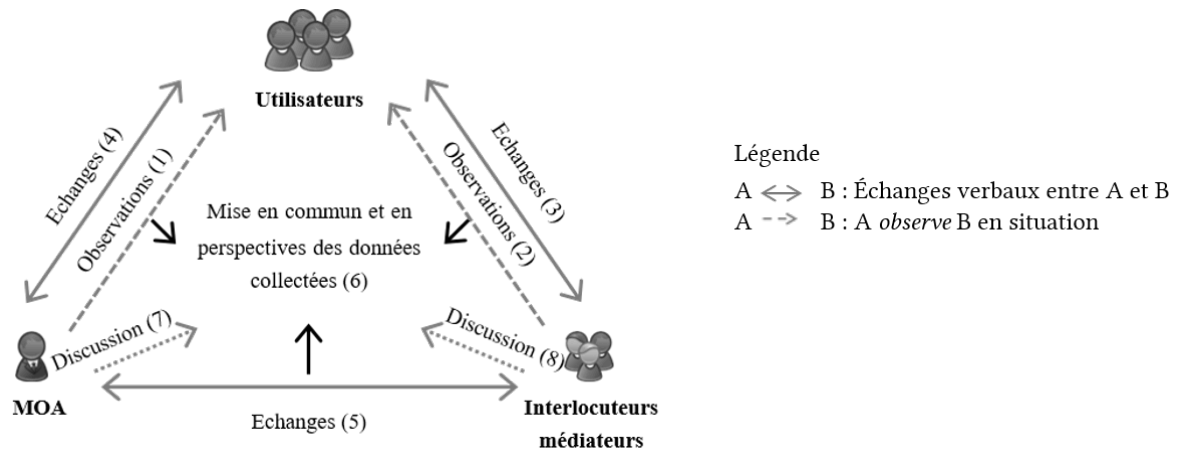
Utilisateurs

Echanges (4)

Observations (1)

Observations (2)

Echanges (3)

Mise en commun et en perspectives des données collectées (6)

Discussion (7)

Discussion (8)

MOA

Echanges (5)

Interlocuteurs médiateurs

Légende
A ⟷ B : Échanges verbaux entre A et B
A - -> B : A *observe* B en situation